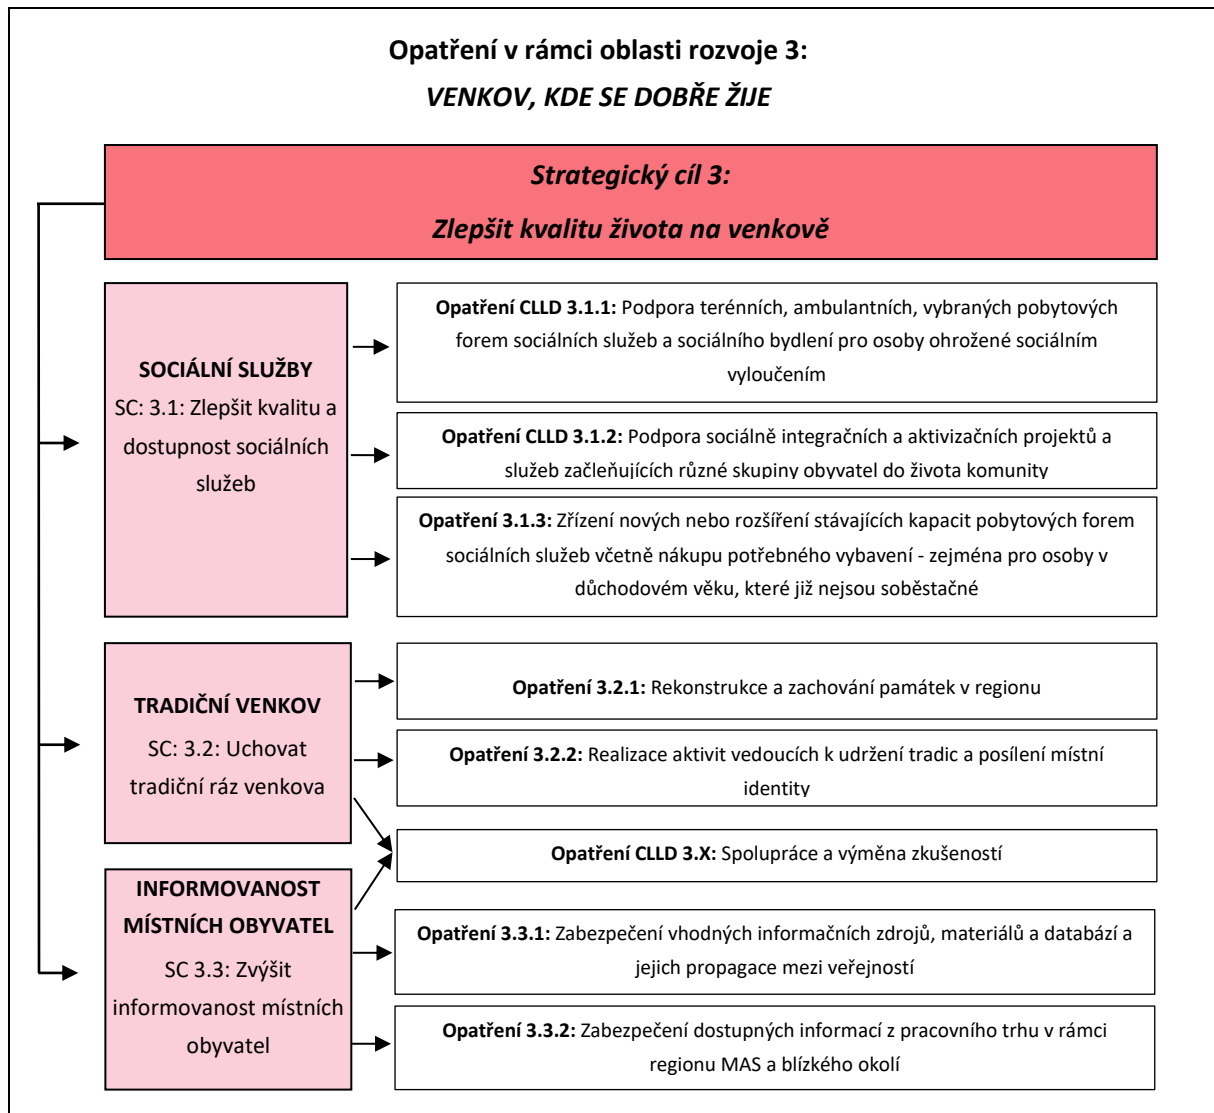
**Opatření v rámci oblasti rozvoje 3:**
*VENKOV, KDE SE DOBŘE ŽIJE*

*Strategický cíl 3:*
*Zlepšit kvalitu života na venkově*

**SOCIÁLNÍ SLUŽBY**
SC: 3.1: Zlepšit kvalitu a dostupnost sociálních služeb

**Opatření CLLD 3.1.1:** Podpora terénních, ambulantních, vybraných pobytových forem sociálních služeb a sociálního bydlení pro osoby ohrožené sociálním vyloučením

**Opatření CLLD 3.1.2:** Podpora sociálně integračních a aktivizačních projektů a služeb začleňujících různé skupiny obyvatel do života komunity

**Opatření 3.1.3:** Zřízení nových nebo rozšíření stávajících kapacit pobytových forem sociálních služeb včetně nákupu potřebného vybavení - zejména pro osoby v důchodovém věku, které již nejsou soběstačné

**TRADIČNÍ VENKOV**
SC: 3.2: Uchovat tradiční ráz venkova

**Opatření 3.2.1:** Rekonstrukce a zachování památek v regionu

**Opatření 3.2.2:** Realizace aktivit vedoucích k udržení tradic a posílení místní identity

**Opatření CLLD 3.X:** Spolupráce a výměna zkušeností

**INFORMOVANOST MÍSTNÍCH OBYVATEL**
SC 3.3: Zvýšit informovanost místních obyvatel

**Opatření 3.3.1:** Zabezpečení vhodných informačních zdrojů, materiálů a databází a jejich propagace mezi veřejností

**Opatření 3.3.2:** Zabezpečení dostupných informací z pracovního trhu v rámci regionu MAS a blízkého okolí